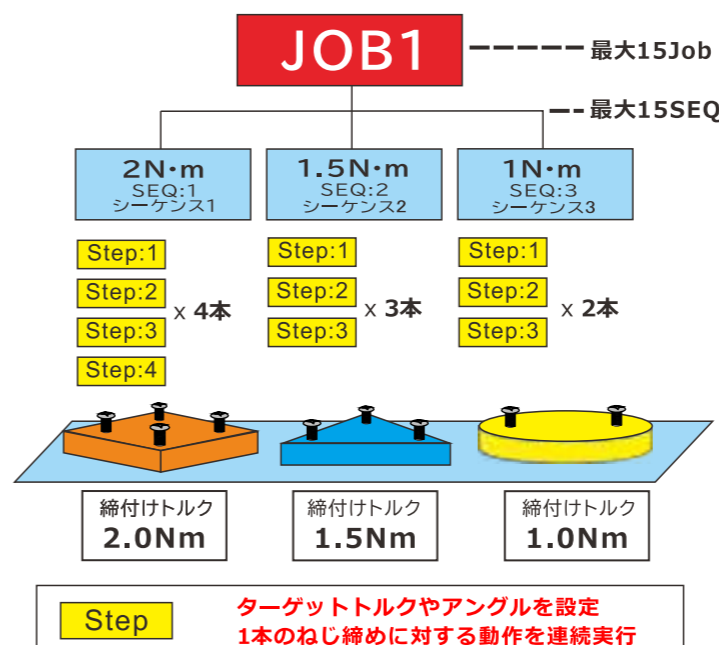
JOB1

最大15Job

最大15SEQ

2N·m
SEQ:1
シーケンス1

1.5N·m
SEQ:2
シーケンス2

1N·m
SEQ:3
シーケンス3

Step:1
Step:2
Step:3
Step:4
x 4本

Step:1
Step:2
Step:3
x 3本

Step:1
Step:2
Step:3
x 2本

締付けトルク
2.0Nm

締付けトルク
1.5Nm

締付けトルク
1.0Nm

Step
ターゲットトルクやアングルを設定
1本のねじ締めに対する動作を連続実行